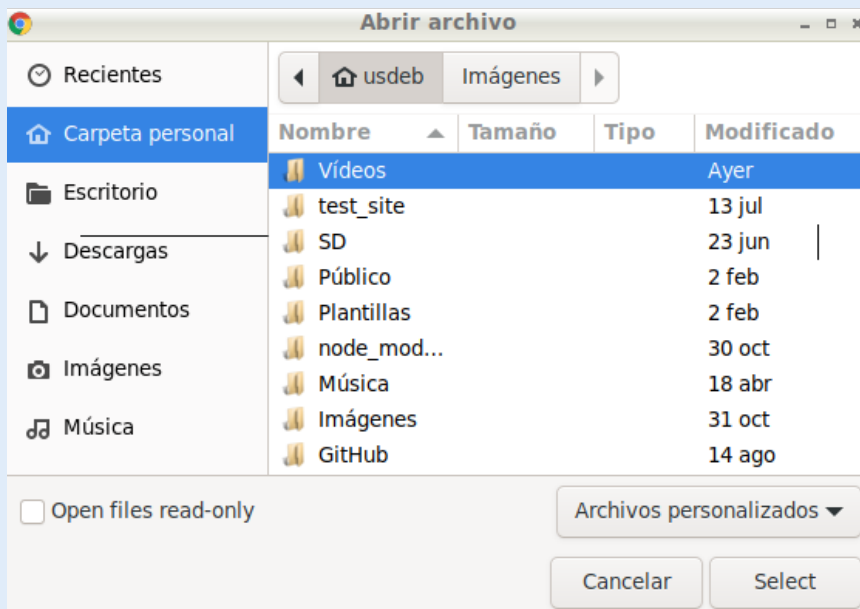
Abrir archivo

Recientes
Carpeta personal
Escritorio
Descargas
Documentos
Imágenes
Música

usdeb | Imágenes

| Nombre | Tamaño | Tipo | Modificado |
|---|---|---|---|
| Vídeos | | | Ayer |
| test_site | | | 13 jul |
| SD | | | 23 jun |
| Público | | | 2 feb |
| Plantillas | | | 2 feb |
| node_mod... | | | 30 oct |
| Música | | | 18 abr |
| Imágenes | | | 31 oct |
| GitHub | | | 14 ago |

Open files read-only
Archivos personalizados
Cancelar
Select